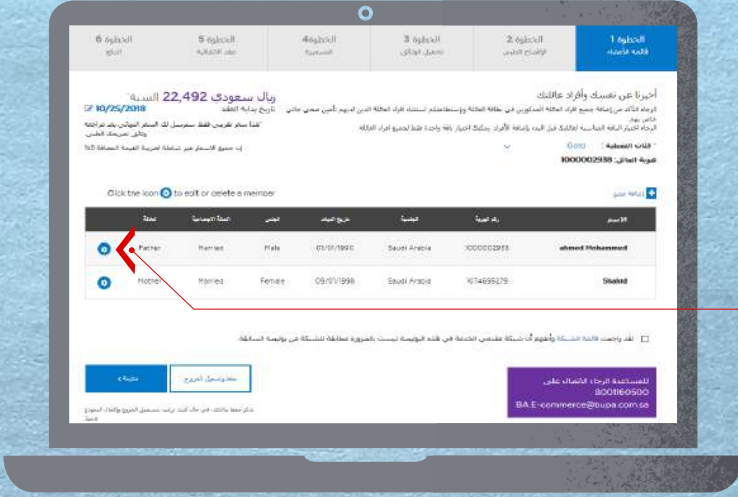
الخطوة 1
قائمة الأعضاء

الخطوة 2
الإفصاح الطبي

الخطوة 3
تحميل الوثائق

الخطوة4
التسعيرة

الخطوة 5
عقد الاتفاقية

الخطوة 6
الدفع

أخبرنا عن نفسك وأفراد عائلتك

الرجاء التأكد من إضافة جميع أفراد العائلة المذكورين في بطاقة العائلة وتستطيعون استثناء أفراد العائلة الذين لديهم تأمين صحي عالمي خاص بهم.
الرجاء اختيار الباقة المناسبة لعائلتك قبل البدء بإضافة الأفراد. يمكنك اختيار باقة واحدة فقط لجميع افراد العائلة

* فئات التغطية : Gold
هوية العائل: 1000002938

ريال سعودي 22,492 السنة
10/25/2018 تاريخ بداية العقد

"هذا سعر تقريبي فقط سيرسل لك السعر النهائي بعد مراجعة وثائق تعريفك الطبي"

إن جميع الأسعار غير شاملة لضريبة القيمة المضافة 5%

Click the icon to edit or delete a member

إضافة عضو

| الاسم | رقم الهوية | الجنسية | تاريخ الميلاد | الجنس | الحالة الاجتماعية | العلاقة | |
|---|---|---|---|---|---|---|---|
| ahmed Mohammed | 1000002938 | Saudi Arabia | 01/01/1990 | Male | Married | Father | |
| Shahid | 1074695279 | Saudi Arabia | 09/01/1998 | Female | Married | Mother | |

لقد راجعت قائمة الشبكة وأفهم أن شبكة مقدمي الخدمة في هذه الوثيقة ليست بالضرورة مطابقة للشبكة في بوليصة السابقة.

للمساعدة الرجاء الاتصال على
8001160500
BA.E-commerce@bupa.com.sa

حفظ وتسجيل الخروج

متابعة >

تذكر حفظ طلبك في حال كنت ترغب بتسجيل الخروج وإكمال النموذج لاحقا